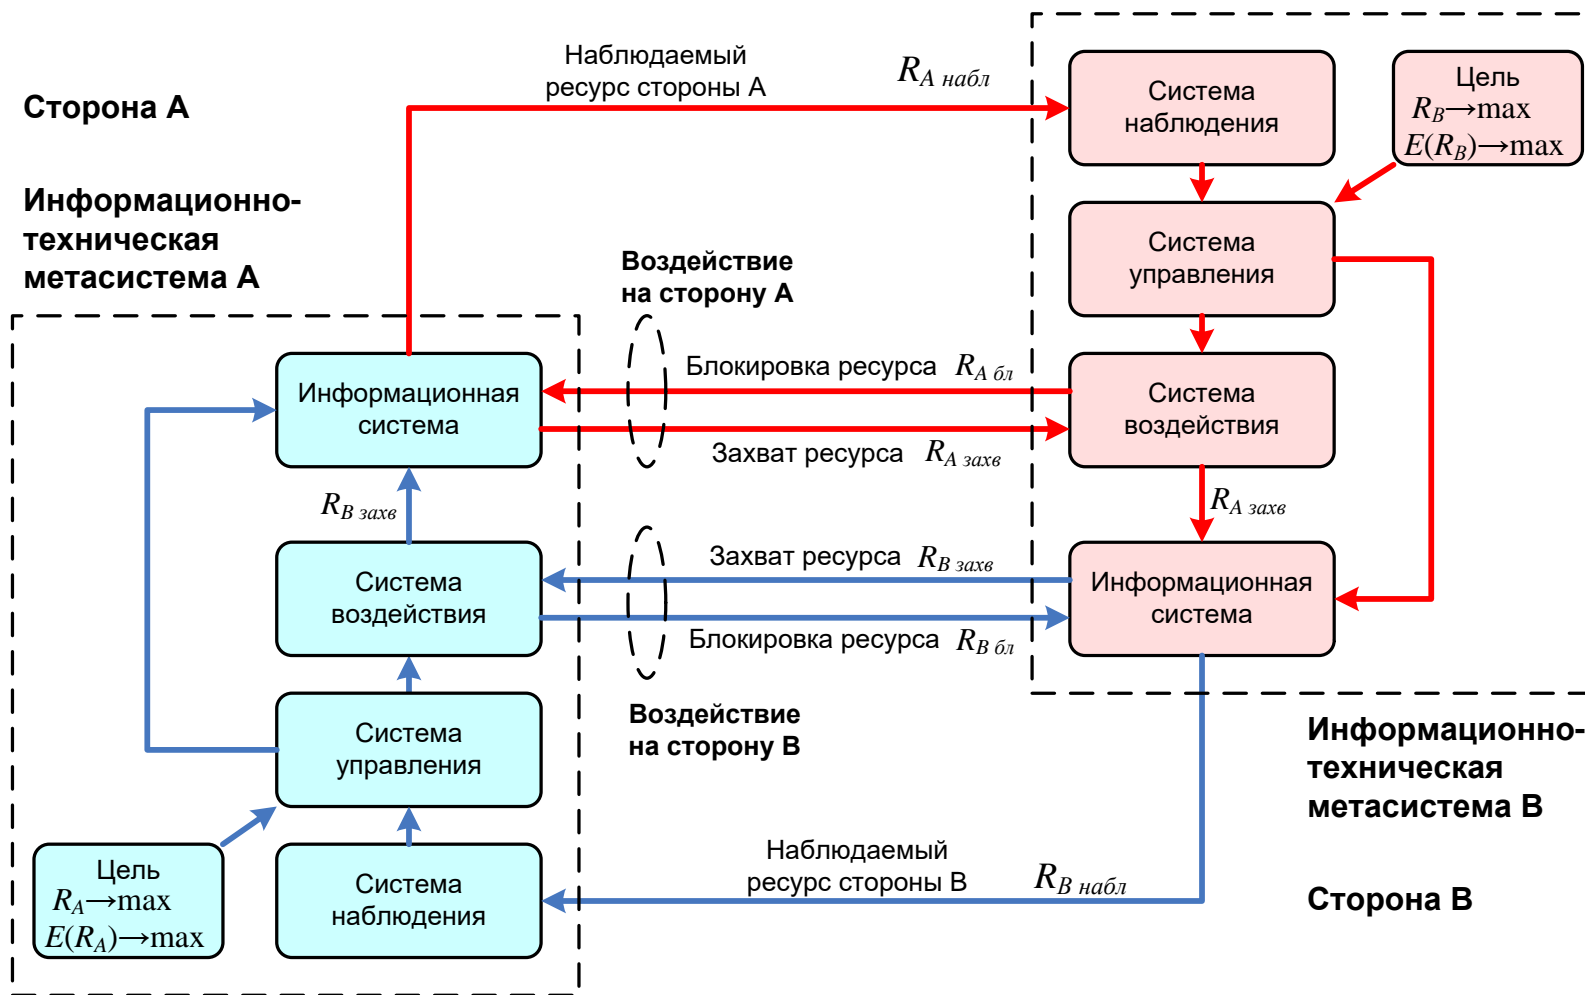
Сторона А

Информационно-техническая метасистема А

Наблюдаемый ресурс стороны А

$R_{A\ набл}$

Система наблюдения

Цель
$R_B \rightarrow \max$
$E(R_B) \rightarrow \max$

Система управления

Воздействие на сторону А

Блокировка ресурса $R_{A\ бл}$

Система воздействия

Информационная система

Захват ресурса $R_{A\ захв}$

$R_{A\ захв}$

$R_{B\ захв}$

Захват ресурса $R_{B\ захв}$

Информационная система

Система воздействия

Блокировка ресурса $R_{B\ бл}$

Воздействие на сторону В

Информационно-техническая метасистема В

Система управления

Наблюдаемый ресурс стороны В

$R_{B\ набл}$

Цель
$R_A \rightarrow \max$
$E(R_A) \rightarrow \max$

Система наблюдения

Сторона В